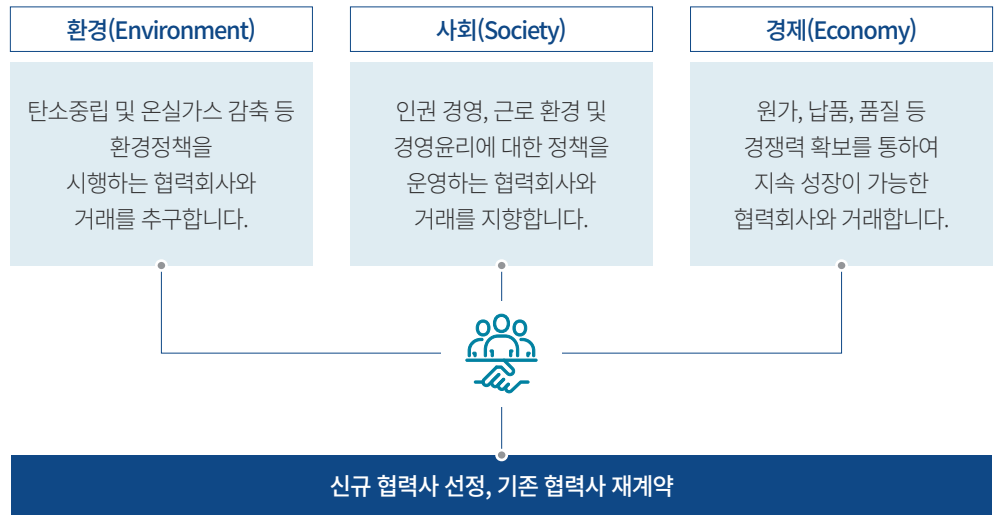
환경(Environment)

탄소중립 및 온실가스 감축 등 환경정책을 시행하는 협력회사와 거래를 추구합니다.

사회(Society)

인권 경영, 근로 환경 및 경영윤리에 대한 정책을 운영하는 협력회사와 거래를 지향합니다.

경제(Economy)

원가, 납품, 품질 등 경쟁력 확보를 통하여 지속 성장이 가능한 협력회사와 거래합니다.

신규 협력사 선정, 기존 협력사 재계약